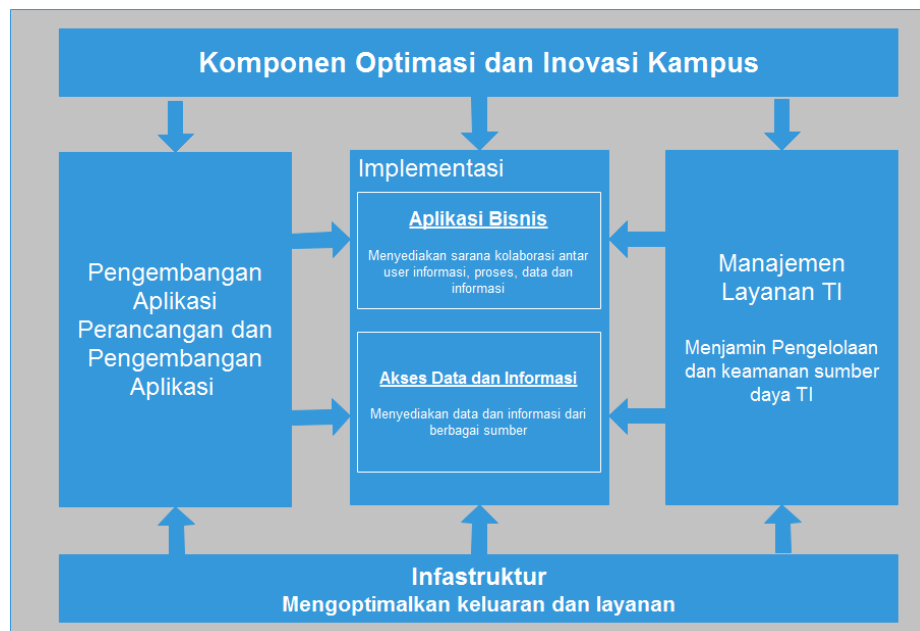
Komponen Optimasi dan Inovasi Kampus

Pengembangan Aplikasi Perancangan dan Pengembangan Aplikasi

Implementasi

Aplikasi Bisnis

Menyediakan sarana kolaborasi antar user informasi, proses, data dan informasi

Akses Data dan Informasi

Menyediakan data dan informasi dari berbagai sumber

Manajemen Layanan TI

Menjamin Pengelolaan dan keamanan sumber daya TI

Infastruktur
Mengoptimalkan keluaran dan layanan